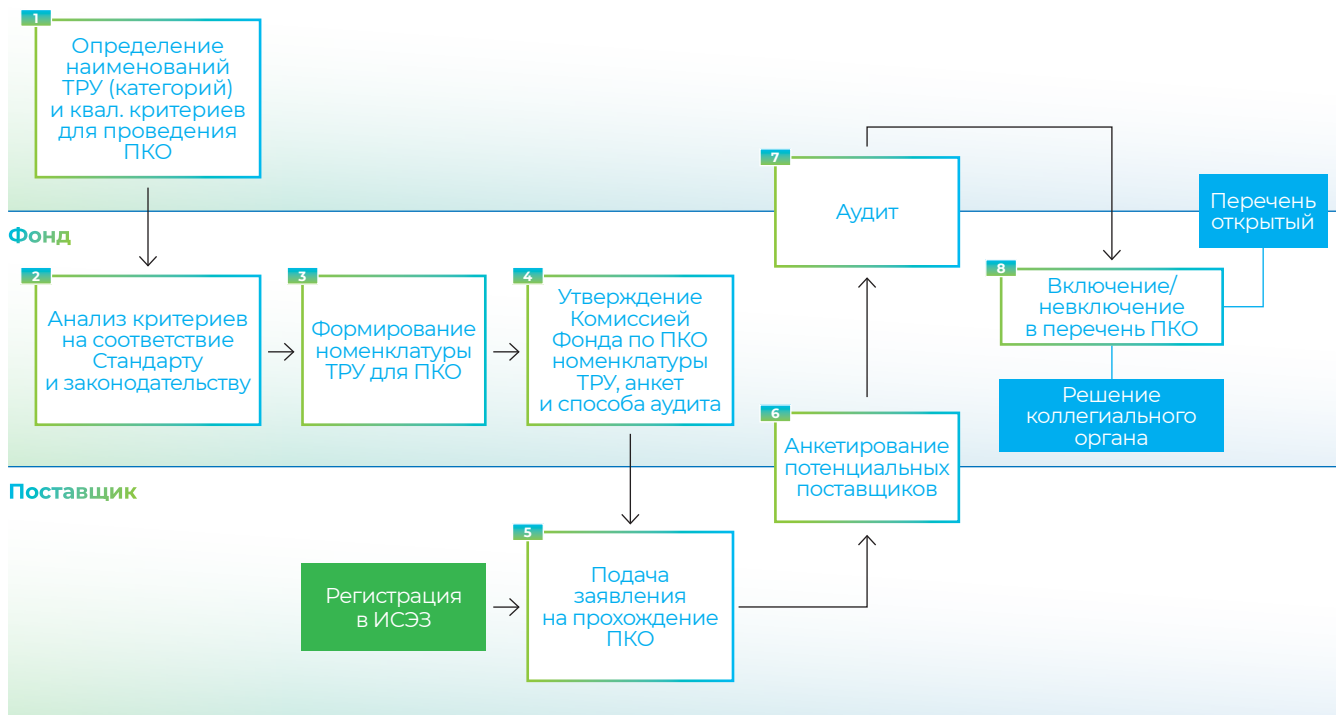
1
Определение наименований ТРУ (категорий) и квал. критериев для проведения ПКО

Фонд

2
Анализ критериев на соответствие Стандарту и законодательству

3
Формирование номенклатуры ТРУ для ПКО

4
Утверждение Комиссией Фонда по ПКО номенклатуры ТРУ, анкет и способа аудита

7
Аудит

Перечень открытый

8
Включение/ невключение в перечень ПКО

Решение коллегиального органа

6
Анкетирование потенциальных поставщиков

Поставщик

5
Подача заявления на прохождение ПКО

Регистрация в ИСЭЗ